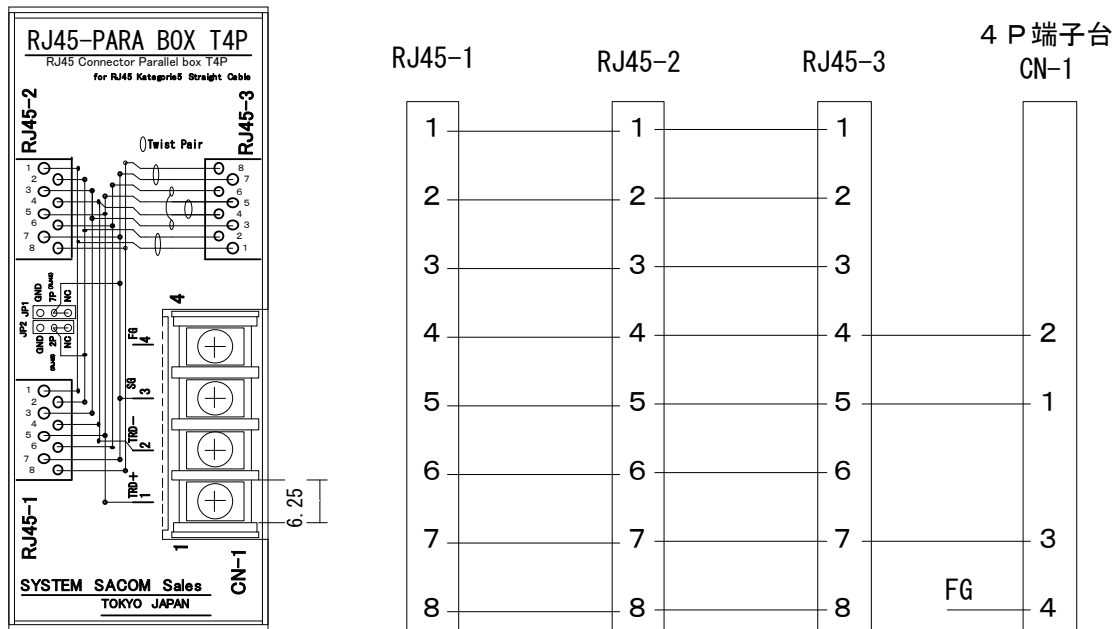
RJ45-PARA BOX T4P
RJ45 Connector Parallel box T4P
for RJ45 Kategorie5 Straight Cable

RJ45-2
RJ45-3
Twist Pair
1 2 3 4 5 6 7 8
8 7 6 5 4 3 2 1

JP1 JP2
GND 7P NC
GND 2P NC

4
FG 4
SG 3
TRD- 2
TRD+ 1
6.25
1

1 2 3 4 5 6 7 8
RJ45-1
CN-1
SYSTEM SACOM Sales
TOKYO JAPAN

RJ45-1
RJ45-2
RJ45-3
4P端子台
CN-1

| RJ45-1 | RJ45-2 | RJ45-3 | CN-1 |
|---|---|---|---|
| 1 | 1 | 1 | |
| 2 | 2 | 2 | |
| 3 | 3 | 3 | |
| 4 | 4 | 4 | 2 |
| 5 | 5 | 5 | 1 |
| 6 | 6 | 6 | |
| 7 | 7 | 7 | 3 |
| 8 | 8 | 8 | FG 4 |